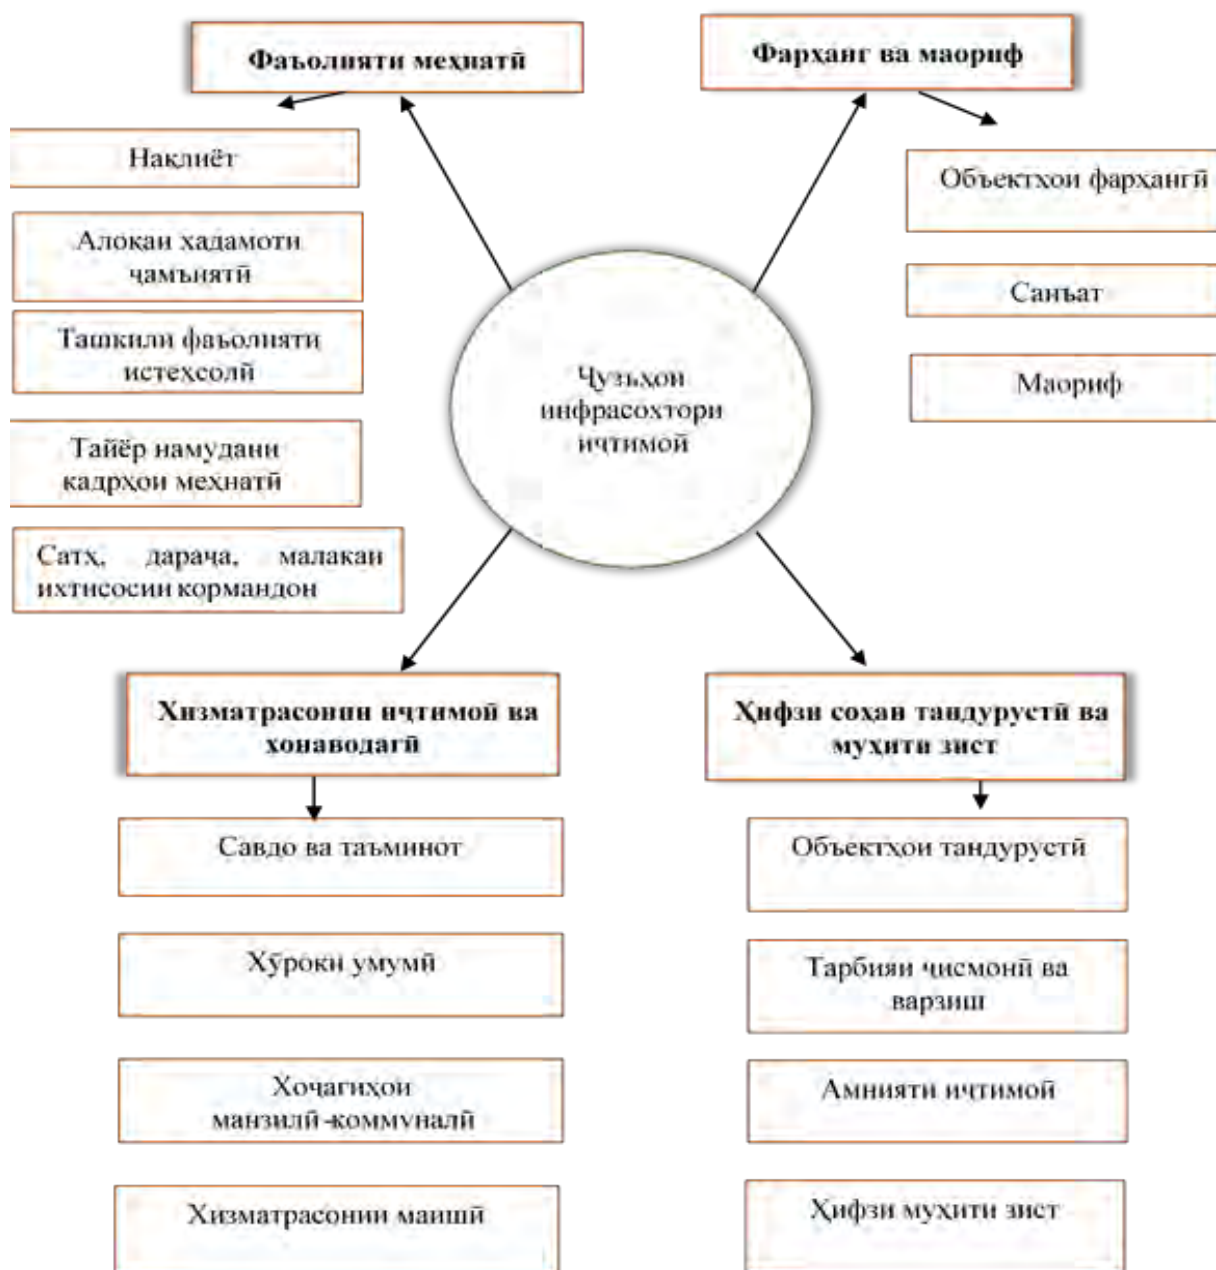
Фаъолияти меҳнатӣ

Наклиёт

Алоқаи хадамоти ҷамъиятӣ

Ташкили фаъолияти истеҳсолӣ

Тайёр намудани кадрҳои меҳнатӣ

Сатҳ, дараҷа, малакаи ихтисосии кормандон

Фарҳанг ва маориф

Объектҳои фарҳангӣ

Санъат

Маориф

Ҷузъҳои инфрасохтори иҷтимоӣ

Хизматрасонии иҷтимоӣ ва хонаводагӣ

Савдо ва таъминот

Хӯроки умумӣ

Хоҷагиҳои манзилӣ-коммуналӣ

Хизматрасонии маишӣ

Ҳифзи соҳаи тандурустӣ ва муҳити зист

Объектҳои тандурустӣ

Тарбияи ҷисмонӣ ва варзиш

Амнияти иҷтимоӣ

Ҳифзи муҳити зист